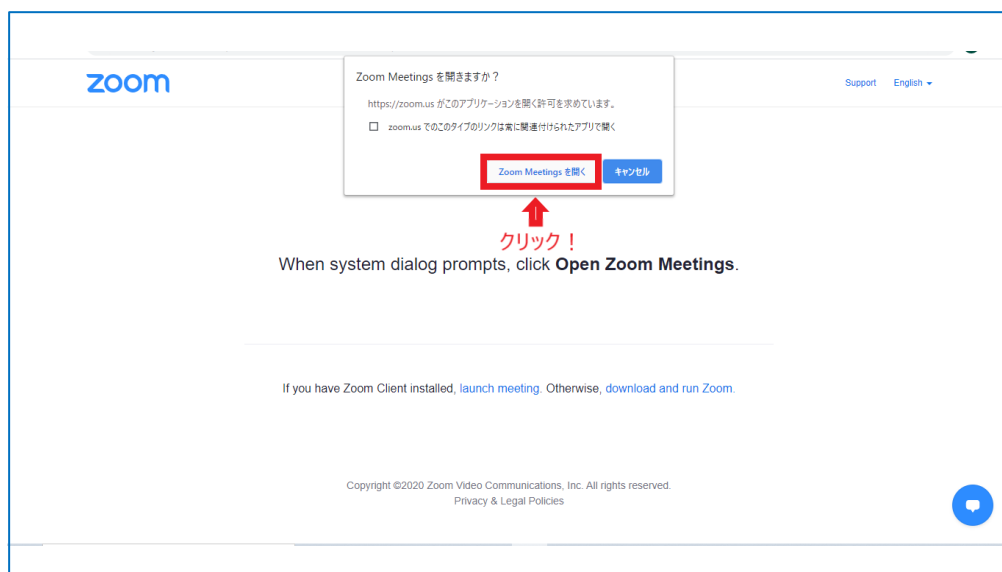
zoom

Zoom Meetings を開きますか？

https://zoom.us がこのアプリケーションを開く許可を求めています。

zoom.us でのこのタイプのリンクは常に関連付けられたアプリで開く

Zoom Meetings を開く

キャンセル

Support English

クリック！

When system dialog prompts, click **Open Zoom Meetings**.

If you have Zoom Client installed, launch meeting. Otherwise, download and run Zoom.

Copyright ©2020 Zoom Video Communications, Inc. All rights reserved.
Privacy & Legal Policies